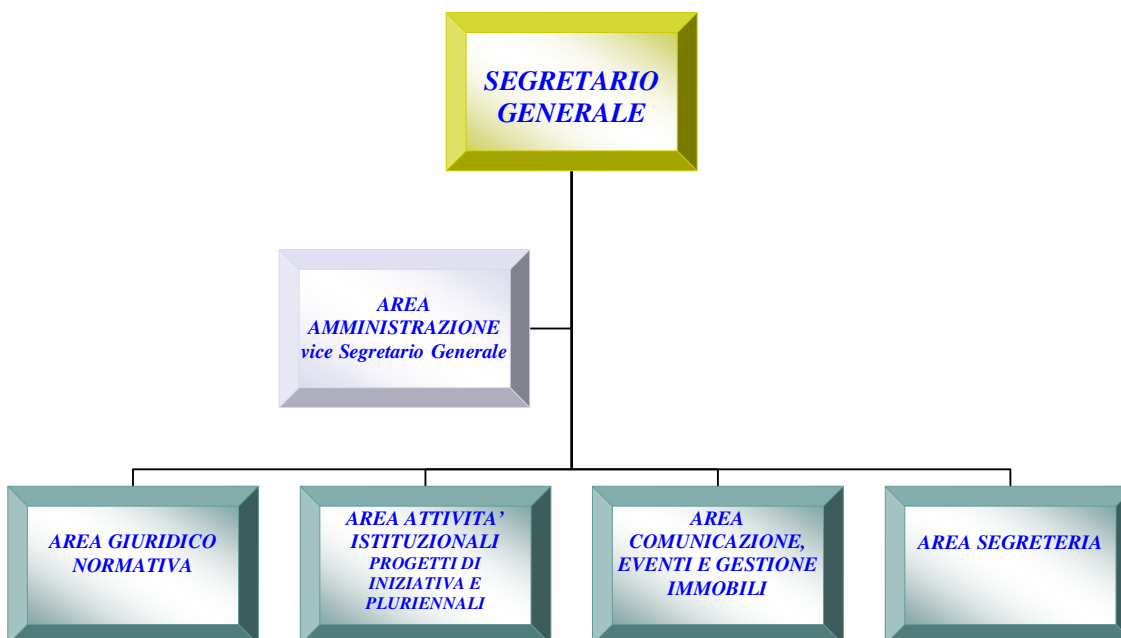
SEGRETARIO GENERALE

AREA AMMINISTRAZIONE
vice Segretario Generale

AREA GIURIDICO NORMATIVA

AREA ATTIVITA' ISTITUZIONALI
PROGETTI DI INIZIATIVA E PLURIENNALI

AREA COMUNICAZIONE, EVENTI E GESTIONE IMMOBILI

AREA SEGRETERIA